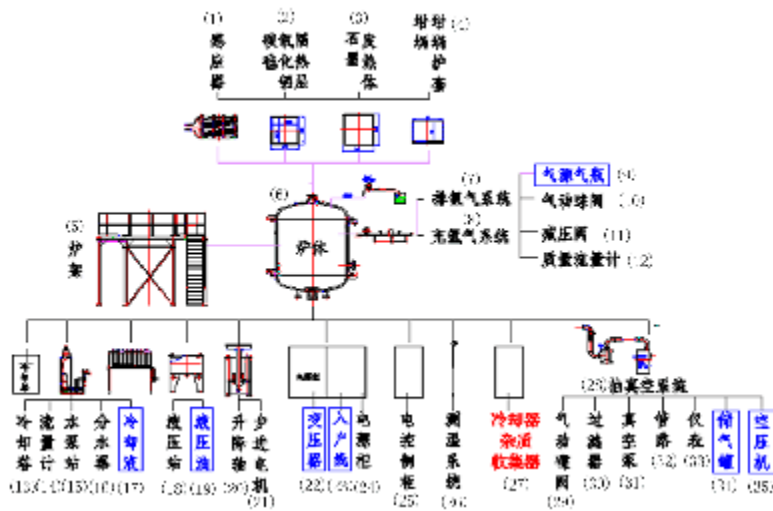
(1) 感应器

(2) 模氧隔热化铝层

(3) 石墨保温体

坩埚护套 (4)

(6)

(5) 炉架

炉体

(7) 排氧气系统

(8) 充氩气系统

气源气瓶 (9)

气动球阀 (10)

减压阀 (11)

质量流量计 (12)

冷却塔 (13)

流量计 (14)

水泵站 (15)

分水器 (16)

冷却液 (17)

液压站 (18)

液压油 (19)

升降轴 (20)

步进电机 (21)

变压器 (22)

入户线 (23)

电源柜 (24)

电控制柜 (25)

测温系统 (26)

冷却器杂质收集器 (27)

(28) 抽真空系统

气动蝶阀 (29)

过滤器 (30)

真空泵 (31)

管路 (32)

仪表 (33)

储气罐 (34)

空压机 (35)